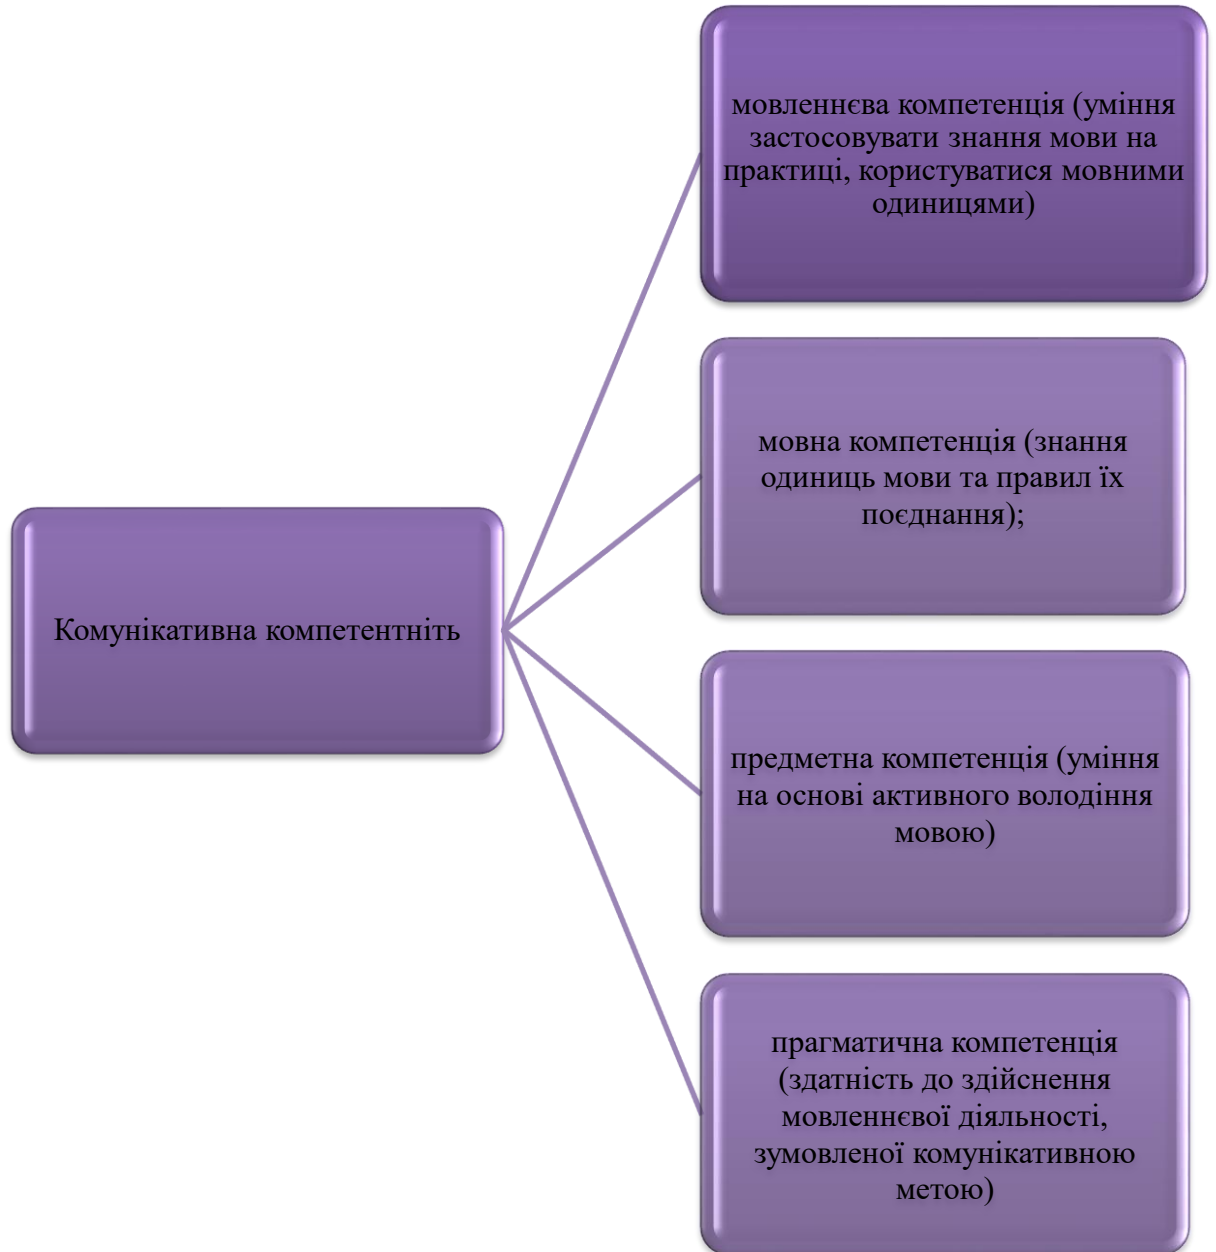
Комунікативна компетентніть

мовленнєва компетенція (уміння застосовувати знання мови на практиці, користуватися мовними одиницями)

мовна компетенція (знання одиниць мови та правил їх поєднання);

предметна компетенція (уміння на основі активного володіння мовою)

прагматична компетенція (здатність до здійснення мовленнєвої діяльності, зумовленої комунікативною метою)